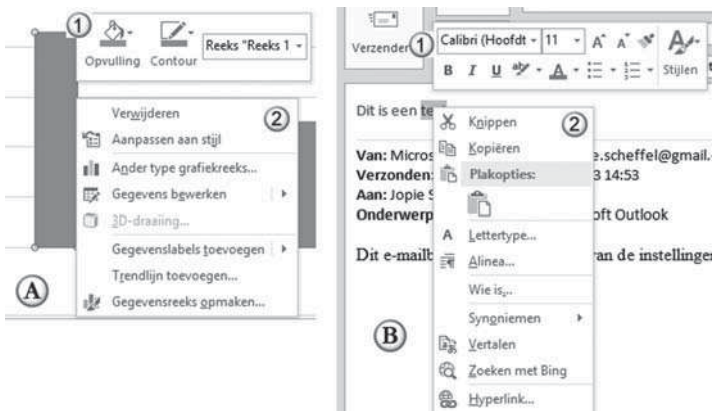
①
Opvulling Contour
Reeks "Reeks 1
Verwijderen ②
Aanpassen aan stijl
Ander type grafiekreeks...
Gegevens bewerken
3D-draaiing...
Gegevenslabels toevoegen
Trendlijn toevoegen...
Gegevensreeks opmaken...
Ⓐ

Verzenden ①
Calibri (Hoofdt 11 A A
B I U A
Stijlen
Dit is een te
Knippen ②
Kopiëren
Plakopties:
Van: Micros e.scheffel@gmail.
Verzonden: 3 14:53
Aan: Jopie S
Onderwerp oft Outlook
Dit e-mailb van de instellinger
Lettertype...
Alinea...
Wie is...
Synoniemen
Ⓑ
Vertalen
Zoeken met Bing
Hyperlink...